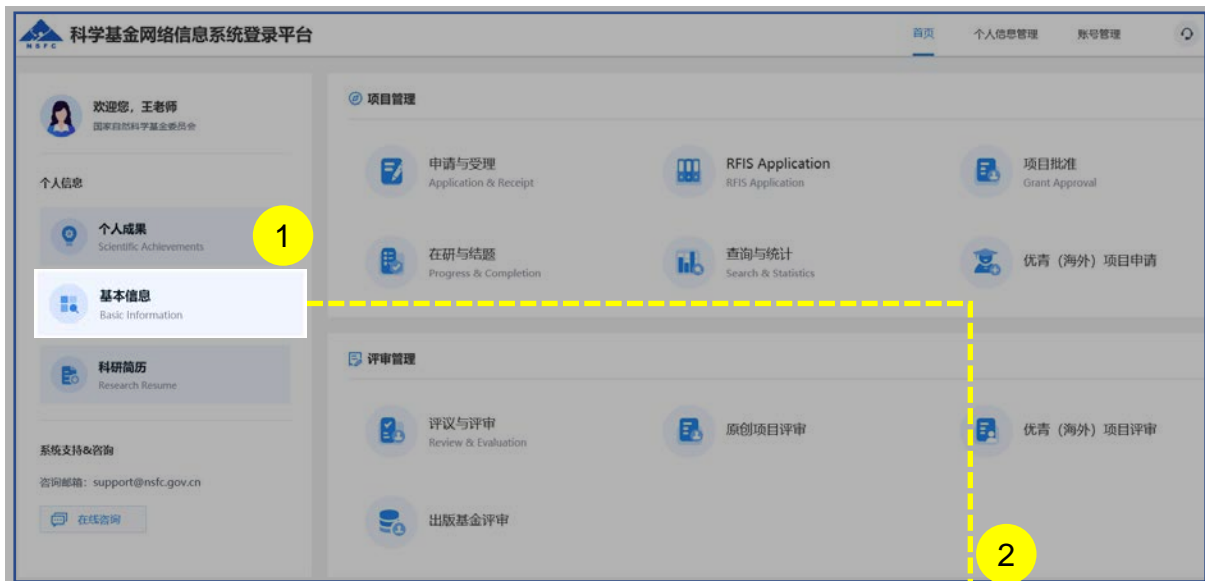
NSFC 科学基金网络信息系统登录平台

首页 个人信息管理 账号管理

欢迎您，王老师
国家自然科学基金委员会

个人信息

个人成果
Scientific Achievements

1

基本信息
Basic Information

科研简历
Research Resume

系统支持&咨询

咨询邮箱：support@nsfc.gov.cn

在线咨询

项目管理

申请与受理
Application & Receipt

RFIS Application
RFIS Application

项目批准
Grant Approval

在研与结题
Progress & Completion

查询与统计
Search & Statistics

优青（海外）项目申请

评审管理

评议与评审
Review & Evaluation

原创项目评审

优青（海外）项目评审

出版基金评审

2